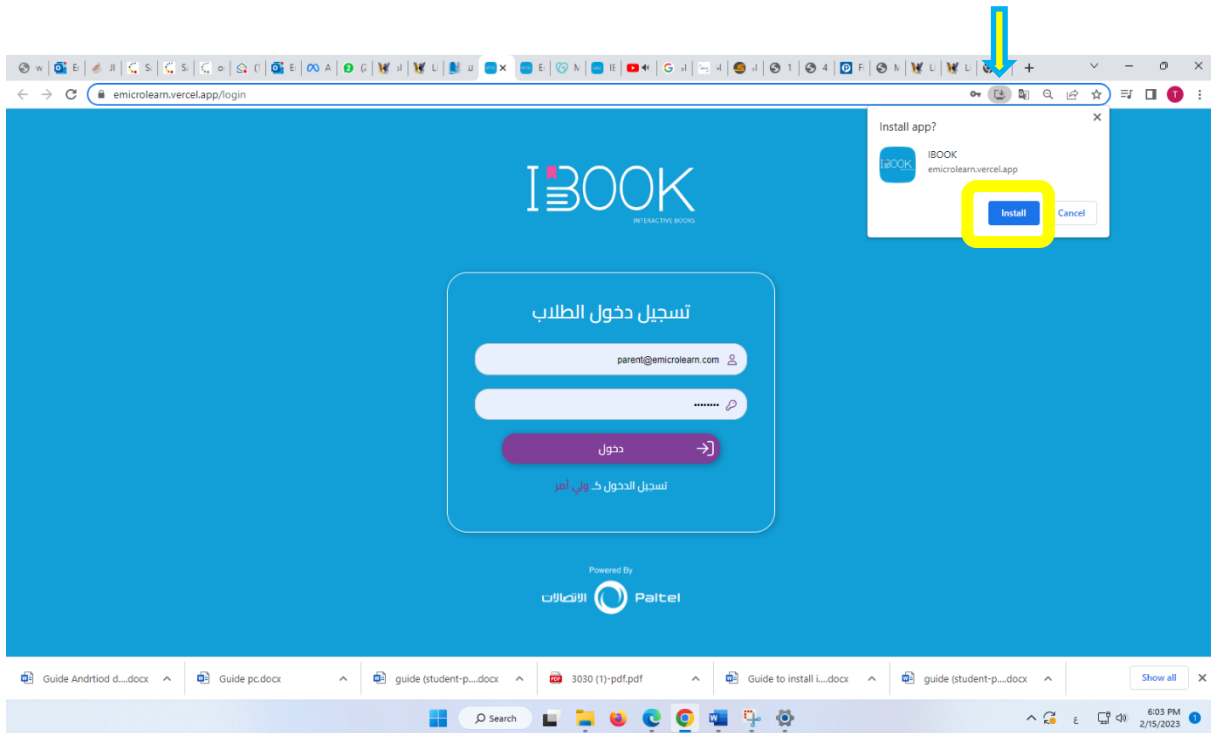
emicrolearn.vercel.app/login

Install app?

IBOOK
emicrolearn.vercel.app

Install
Cancel

IBOOK
INTERACTIVE BOOKS

تسجيل دخول الطلاب

parent@emicrolearn.com

••••••••

دخول

تسجيل الدخول كـ ولي أمر

Powered By
الاتصالات Paltel

Guide Andrtiod d....docx
Guide pc.docx
guide (student-p....docx
3030 (1)-pdf.pdf
Guide to install i....docx
guide (student-p....docx
Show all

Search

6:03 PM
2/15/2023